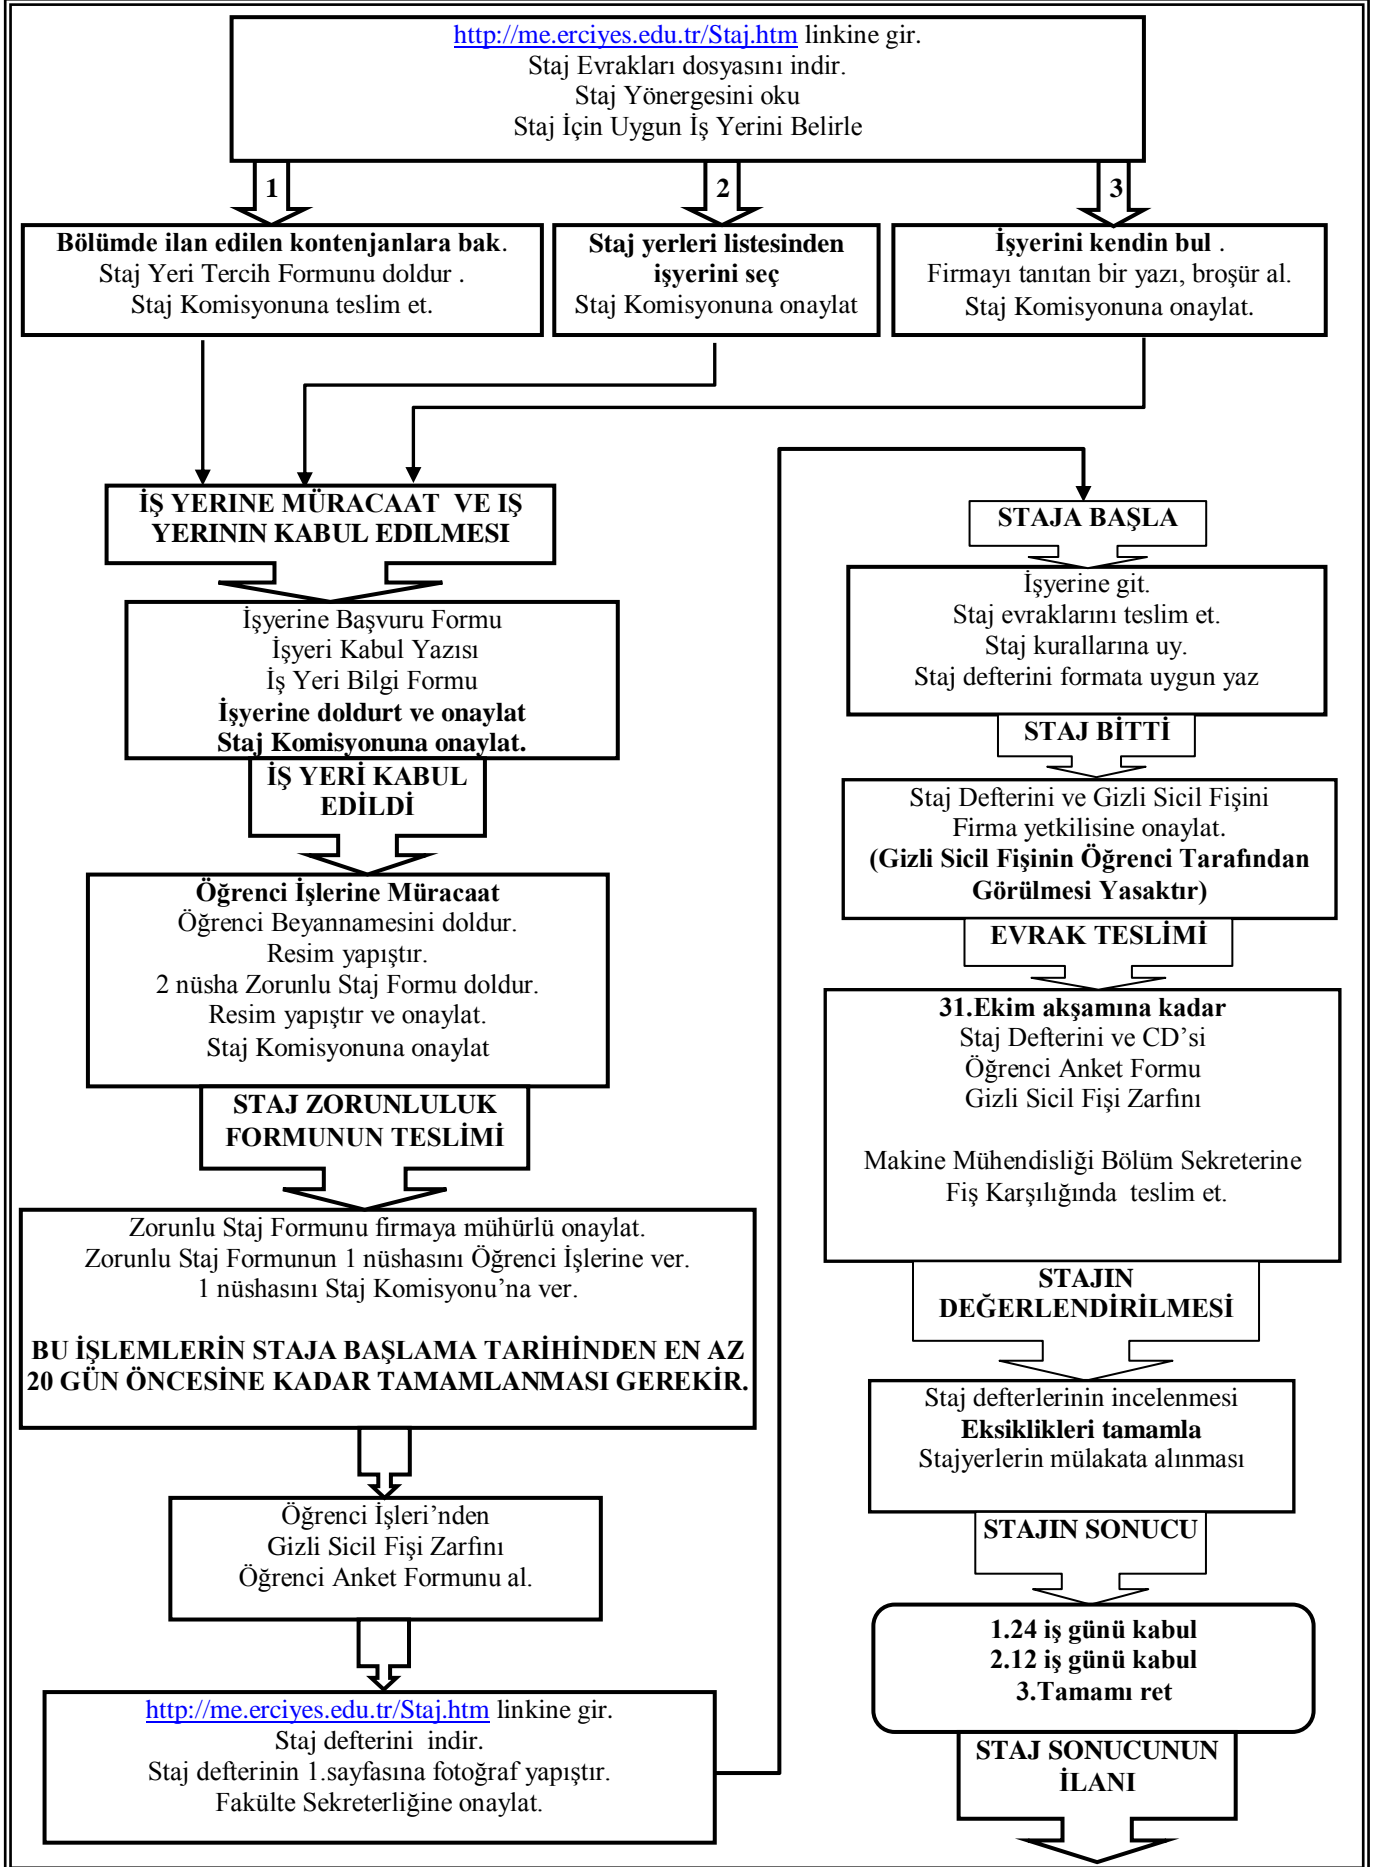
http://me.erciyes.edu.tr/Staj.htm linkine gir.
Staj Evrakları dosyasını indir.
Staj Yönergesini oku
Staj İçin Uygun İş Yerini Belirle

1

2

3

**Bölümde ilan edilen kontenjanlara bak.**
Staj Yeri Tercih Formunu doldur .
Staj Komisyonuna teslim et.

**Staj yerleri listesinden işyerini seç**
Staj Komisyonuna onaylat

**İşyerini kendin bul .**
Firmayı tanıtan bir yazı, broşür al.
Staj Komisyonuna onaylat.

**İŞ YERINE MÜRACAAT VE IŞ YERININ KABUL EDILMESI**

İşyerine Başvuru Formu
İşyeri Kabul Yazısı
İş Yeri Bilgi Formu
**İşyerine doldurt ve onaylat**
**Staj Komisyonuna onaylat.**

**İŞ YERİ KABUL EDİLDİ**

**Öğrenci İşlerine Müracaat**
Öğrenci Beyannamesini doldur.
Resim yapıştır.
2 nüsha Zorunlu Staj Formu doldur.
Resim yapıştır ve onaylat.
Staj Komisyonuna onaylat

**STAJ ZORUNLULUK FORMUNUN TESLİMİ**

Zorunlu Staj Formunu firmaya mühürlü onaylat.
Zorunlu Staj Formunun 1 nüshasını Öğrenci İşlerine ver.
1 nüshasını Staj Komisyonu'na ver.

**BU İŞLEMLERİN STAJA BAŞLAMA TARİHİNDEN EN AZ 20 GÜN ÖNCESİNE KADAR TAMAMLANMASI GEREKİR.**

Öğrenci İşleri'nden
Gizli Sicil Fişi Zarfını
Öğrenci Anket Formunu al.

http://me.erciyes.edu.tr/Staj.htm linkine gir.
Staj defterini indir.
Staj defterinin 1.sayfasına fotoğraf yapıştır.
Fakülte Sekreterliğine onaylat.

**STAJA BAŞLA**

İşyerine git.
Staj evraklarını teslim et.
Staj kurallarına uy.
Staj defterini formata uygun yaz

**STAJ BİTTİ**

Staj Defterini ve Gizli Sicil Fişini
Firma yetkilisine onaylat.
**(Gizli Sicil Fişinin Öğrenci Tarafından Görülmesi Yasaktır)**

**EVRAK TESLİMİ**

**31.Ekim akşamına kadar**
Staj Defterini ve CD'si
Öğrenci Anket Formu
Gizli Sicil Fişi Zarfını

Makine Mühendisliği Bölüm Sekreterine
Fiş Karşılığında teslim et.

**STAJIN DEĞERLENDİRİLMESİ**

Staj defterlerinin incelenmesi
**Eksiklikleri tamamla**
Stajyerlerin mülakata alınması

**STAJIN SONUCU**

**1.24 iş günü kabul**
**2.12 iş günü kabul**
**3.Tamamı ret**

**STAJ SONUCUNUN İLANI**